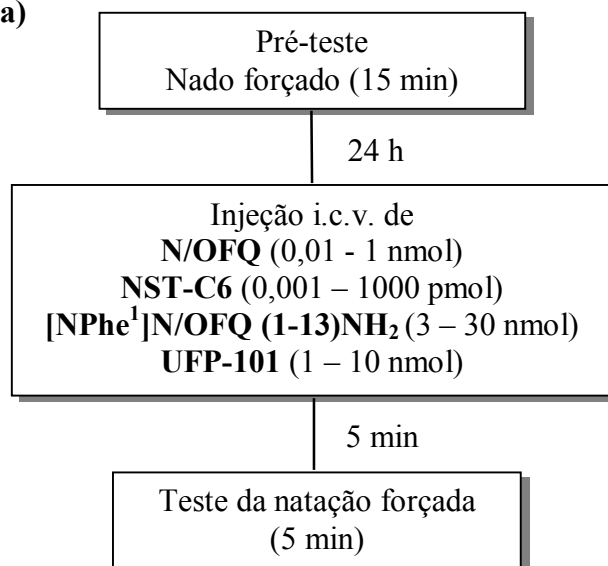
a)

Pré-teste
Nado forçado (15 min)

24 h

Injeção i.c.v. de
N/OFQ (0,01 - 1 nmol)
NST-C6 (0,001 – 1000 pmol)
[NPhe$^1$]N/OFQ (1-13)NH$_2$ (3 – 30 nmol)
UFP-101 (1 – 10 nmol)

5 min

Teste da natação forçada
(5 min)